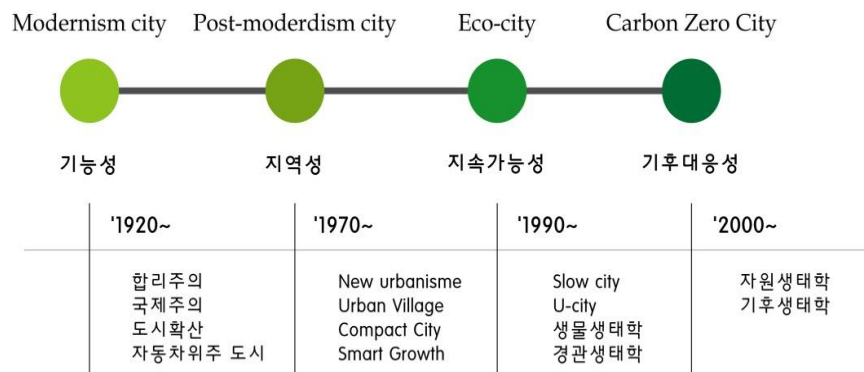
Modernism city Post-moderdism city Eco-city Carbon Zero City

기능성 지역성 지속가능성 기후대응성

| '1920~ | '1970~ | '1990~ | '2000~ |
|---|---|---|---|
| 합리주의<br>국제주의<br>도시확산<br>자동차위주 도시 | New urbanisme<br>Urban Village<br>Compact City<br>Smart Growth | Slow city<br>U-city<br>생물생태학<br>경관생태학 | 자원생태학<br>기후생태학 |